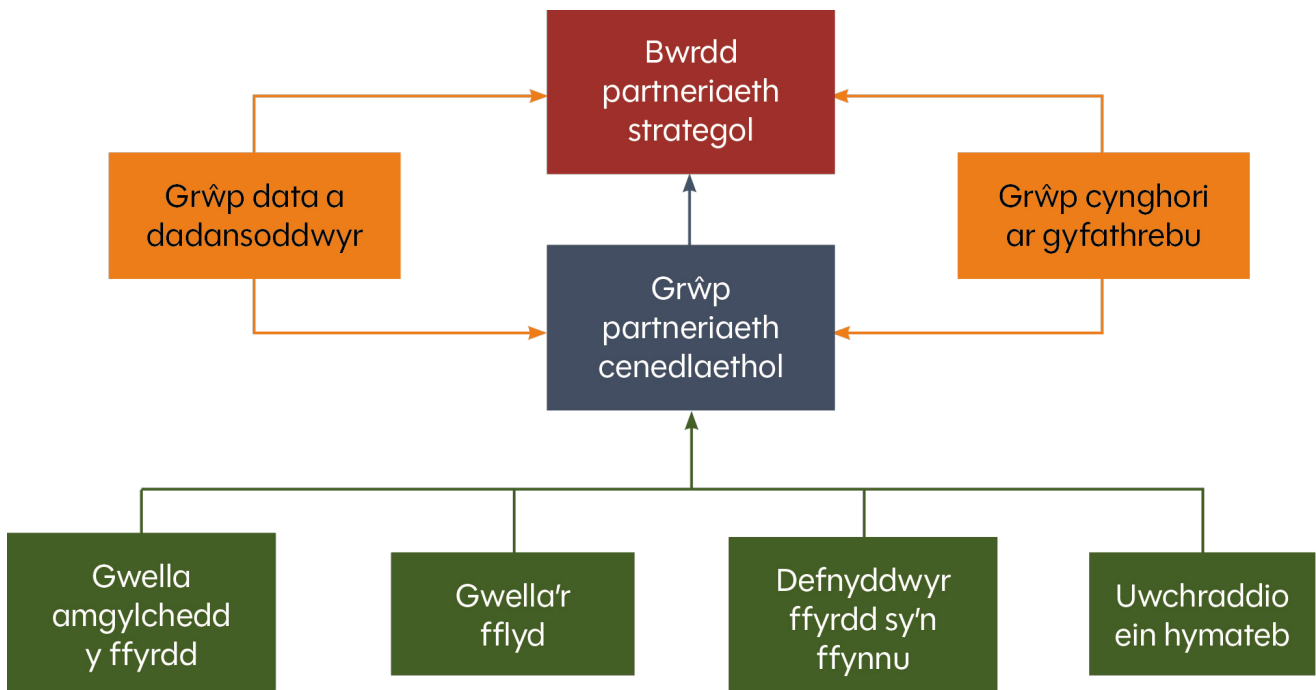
Bwrdd partneriaeth strategol

Grŵp data a dadansoddwyr

Grŵp cynghori ar gyfathrebu

Grŵp partneriaeth cenedlaethol

Gwella amgylchedd y ffyrdd

Gwella'r fflyd

Defnyddwyr ffyrdd sy'n ffynnu

Uwchraddio ein hymateb